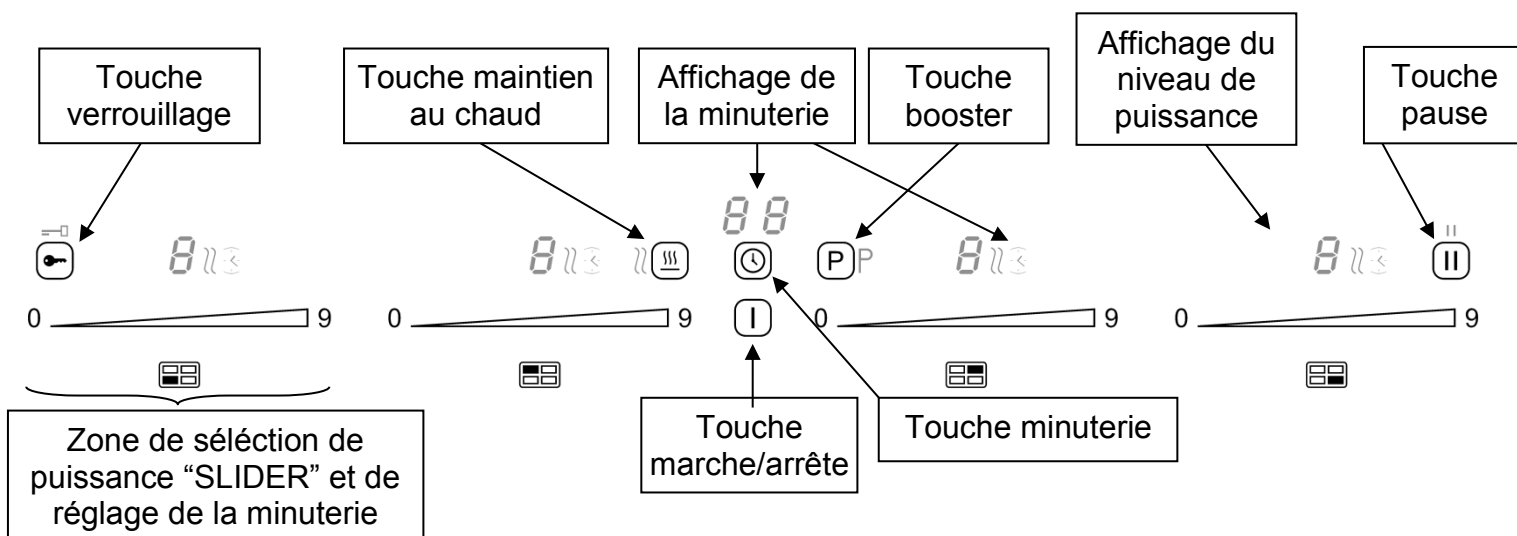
Touche verrouillage

Touche maintien au chaud

Affichage de la minuterie

Touche booster

Affichage du niveau de puissance

Touche pause

8 8

8

8

P P

8

8

0 9

0 9

0 9

0 9

Zone de séléction de puissance “SLIDER” et de réglage de la minuterie

Touche marche/arrête

Touche minuterie